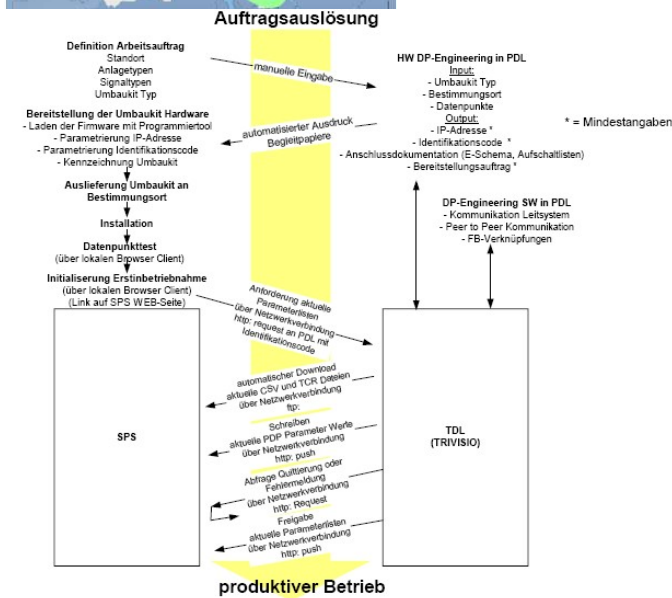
Auftragsauslösung

Definition Arbeitsauftrag
Standort
Anlagetypen
Signaltypen
Umbaukit Typ

manuelle Eingabe

HW DP-Engineering in PDL
Input:
- Umbaukit Typ
- Bestimmungsort
- Datenpunkte
Output:
- IP-Adresse *
- Identifikationscode *
- Anschlussdokumentation (E-Schema, Aufschaltlisten)
- Bereitstellungsauftrag *

* = Mindestangaben

Bereitstellung der Umbaukit Hardware
- Laden der Firmware mit Programmiertool
- Parametrierung IP-Adresse
- Parametrierung Identifikationscode
- Kennzeichnung Umbaukit

automatisierter Ausdruck Begleitpapiere

Auslieferung Umbaukit an Bestimmungsort

Installation

Datenpunkttest
(über lokalen Browser Client)

Initialiserung Erstinbetriebnahme
(über lokalen Browser Client)
(Link auf SPS WEB-Seite)

DP-Engineering SW in PDL
- Kommunikation Leitsystem
- Peer to Peer Kommunikation
- FB-Verknüpfungen

Anforderung aktuelle Parameterlisten über Netzwerkverbindung http: request an PDL mit Identifikationscode

SPS

TDL
(TRIVISIO)

automatischer Download aktuelle CSV und TCR Dateien über Netzwerkverbindung ftp:

Schreiben aktuelle PDP Parameter Werte über Netzwerkverbindung http: push

Abfrage Quittierung oder Fehlermeldung über Netzwerkverbindung http: Request

Freigabe aktuelle Parameterlisten über Netzwerkverbindung http: push

produktiver Betrieb